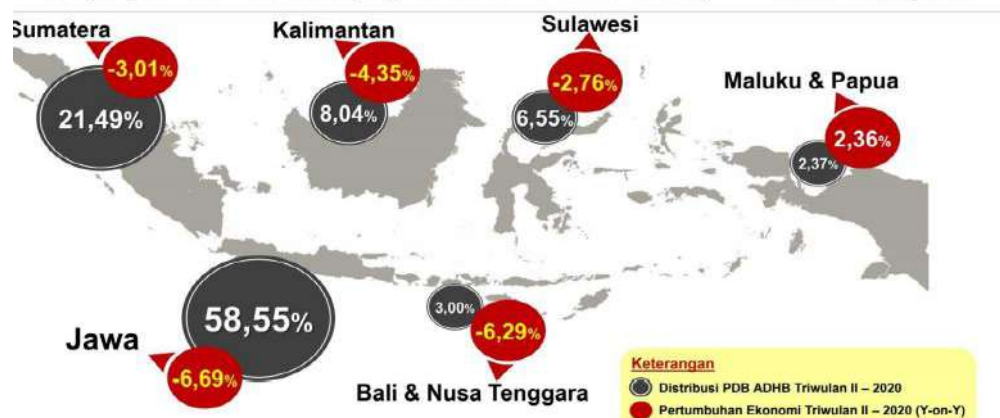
Sumatera
-3,01%
21,49%

Kalimantan
-4,35%
8,04%

Sulawesi
-2,76%
6,55%

Maluku & Papua
2,36%
2,37%

Jawa
58,55%
-6,69%

3,00%
-6,29%
Bali & Nusa Tenggara

Keterangan
Distribusi PDB ADHB Triwulan II – 2020
Pertumbuhan Ekonomi Triwulan II – 2020 (Y-on-Y)